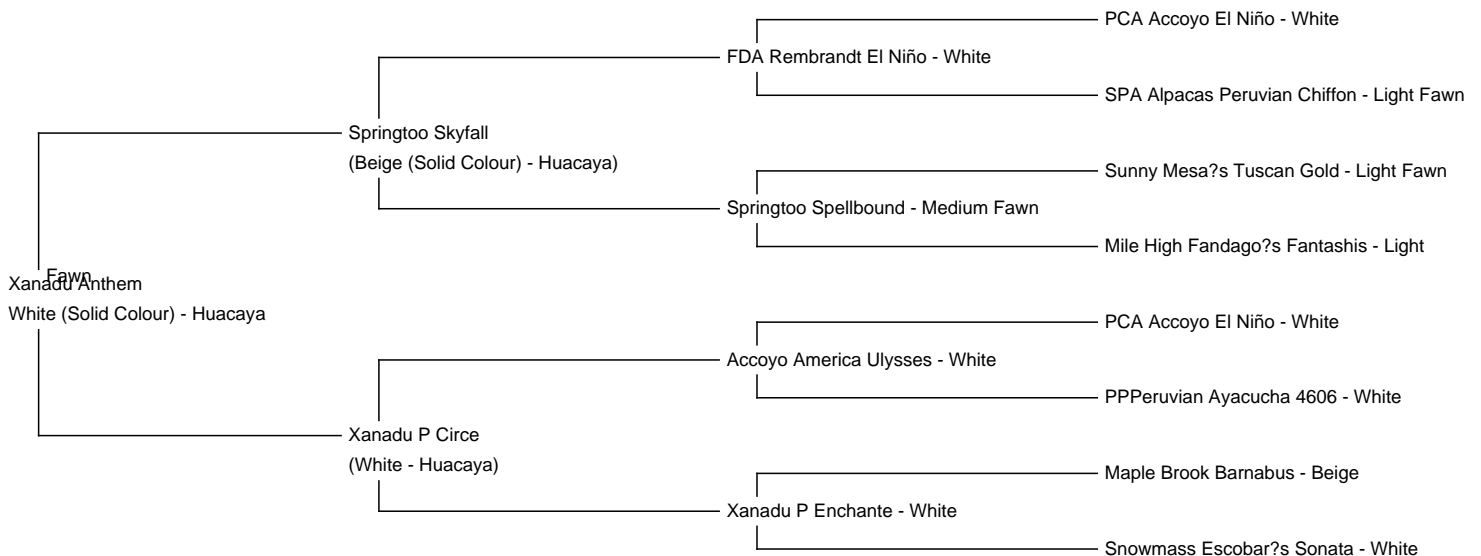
PCA Accoyo El Niño - White

FDA Rembrandt El Niño - White

SPA Alpacas Peruvian Chiffon - Light Fawn

Springtoo Skyfall

(Beige (Solid Colour) - Huacaya)

Sunny Mesa?s Tuscan Gold - Light Fawn

Springtoo Spellbound - Medium Fawn

Mile High Fandago?s Fantashis - Light

Fawn

Xanadu Anthem

White (Solid Colour) - Huacaya

PCA Accoyo El Niño - White

Accoyo America Ulysses - White

PPPeruvian Ayacucha 4606 - White

Xanadu P Circe

(White - Huacaya)

Maple Brook Barnabus - Beige

Xanadu P Enchante - White

Snowmass Escobar?s Sonata - White